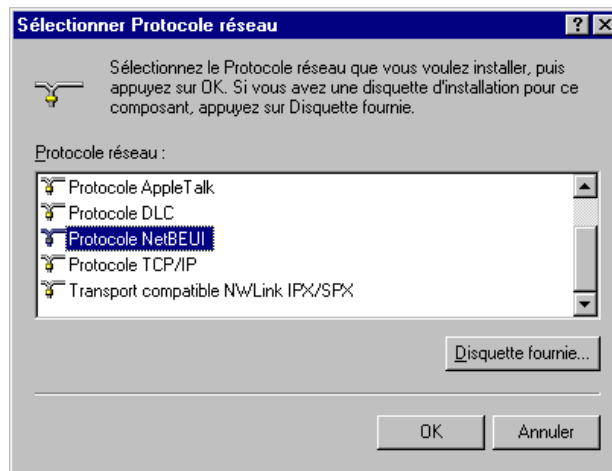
Sélectionner Protocole réseau

?

Sélectionnez le Protocole réseau que vous voulez installer, puis appuyez sur OK. Si vous avez une disquette d'installation pour ce composant, appuyez sur Disquette fournie.

Protocole réseau :

Protocole AppleTalk
Protocole DLC
Protocole NetBEUI
Protocole TCP/IP
Transport compatible NWLink IPX/SPX

Disquette fournie...

OK

Annuler